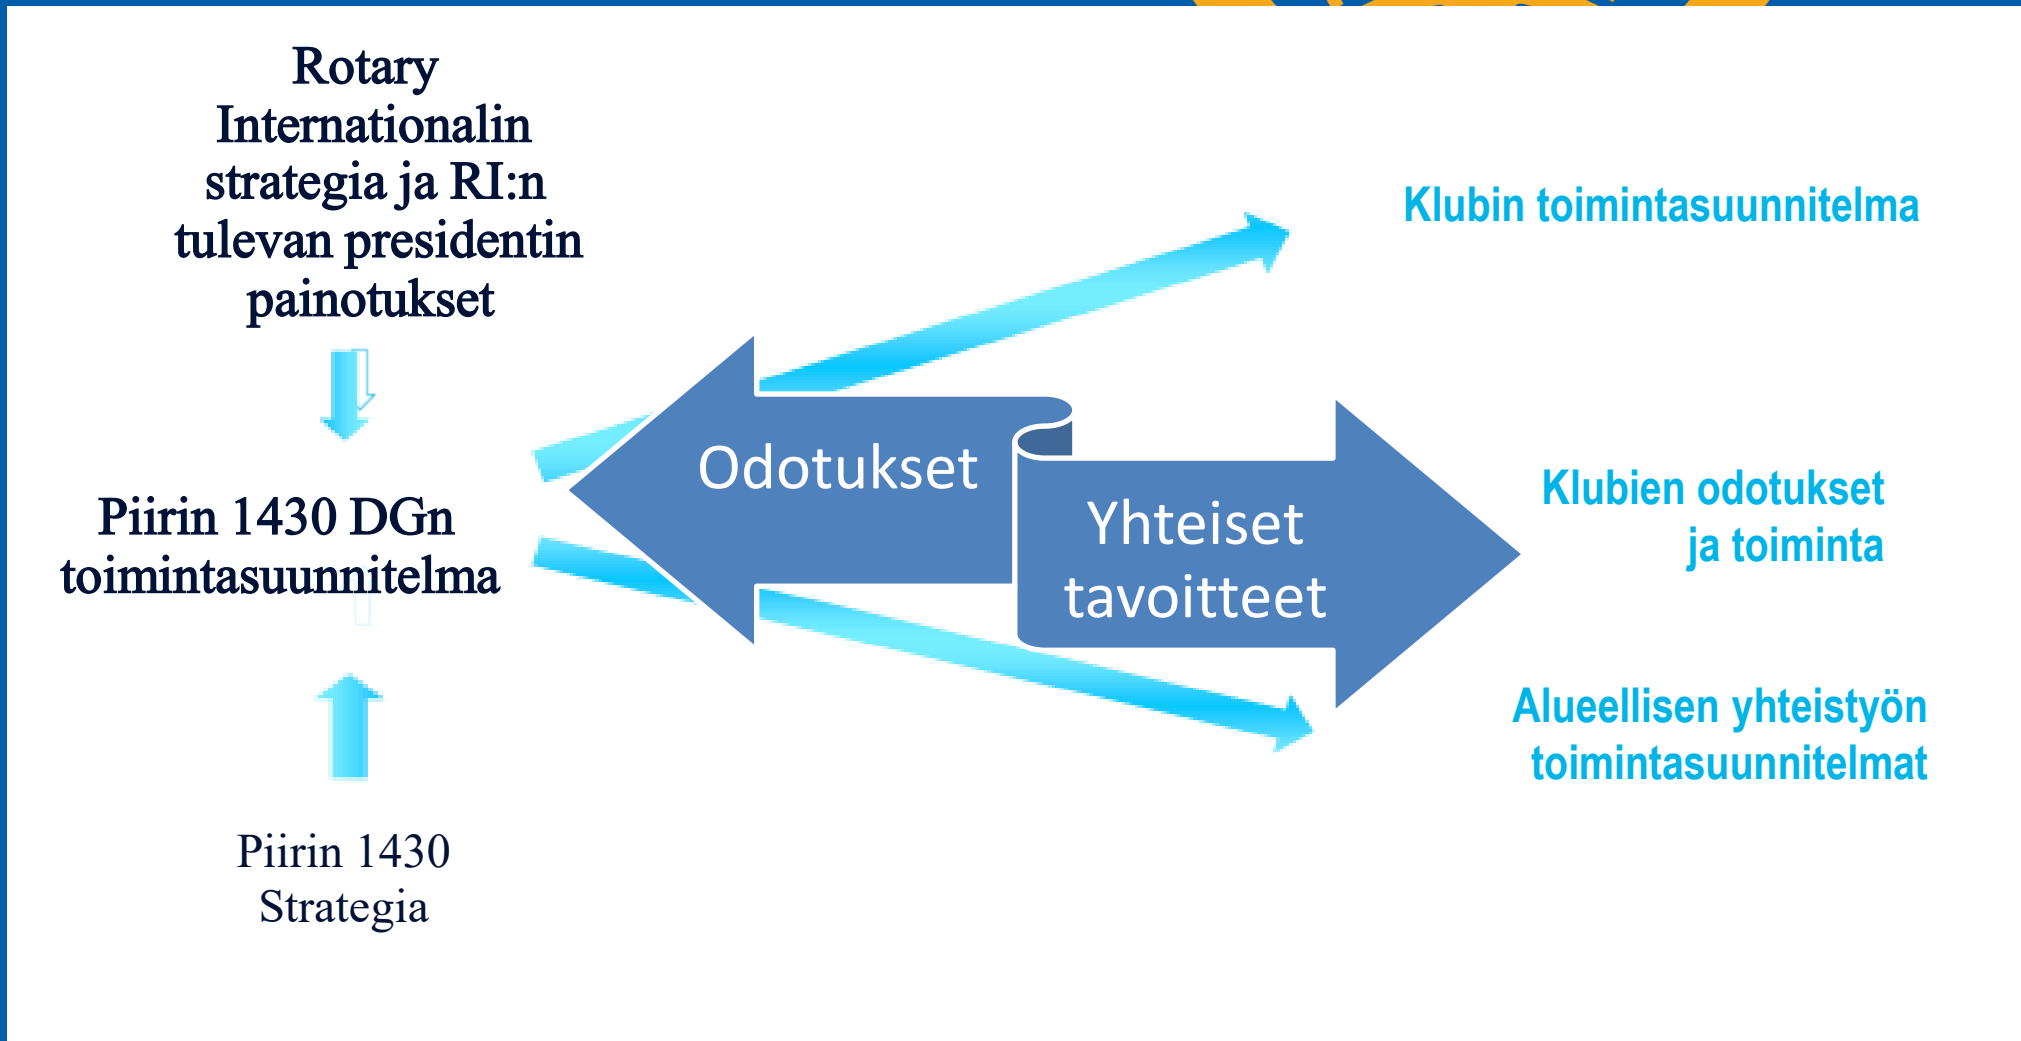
Rotary Internationalin strategia ja RI:n tulevan presidentin painotukset

Piirin 1430 DGn toimintasuunnitelma

Piirin 1430 Strategia

Odotukset

Yhteiset tavoitteet

Klubin toimintasuunnitelma

Klubien odotukset ja toiminta

Alueellisen yhteistyön toimintasuunnitelmat